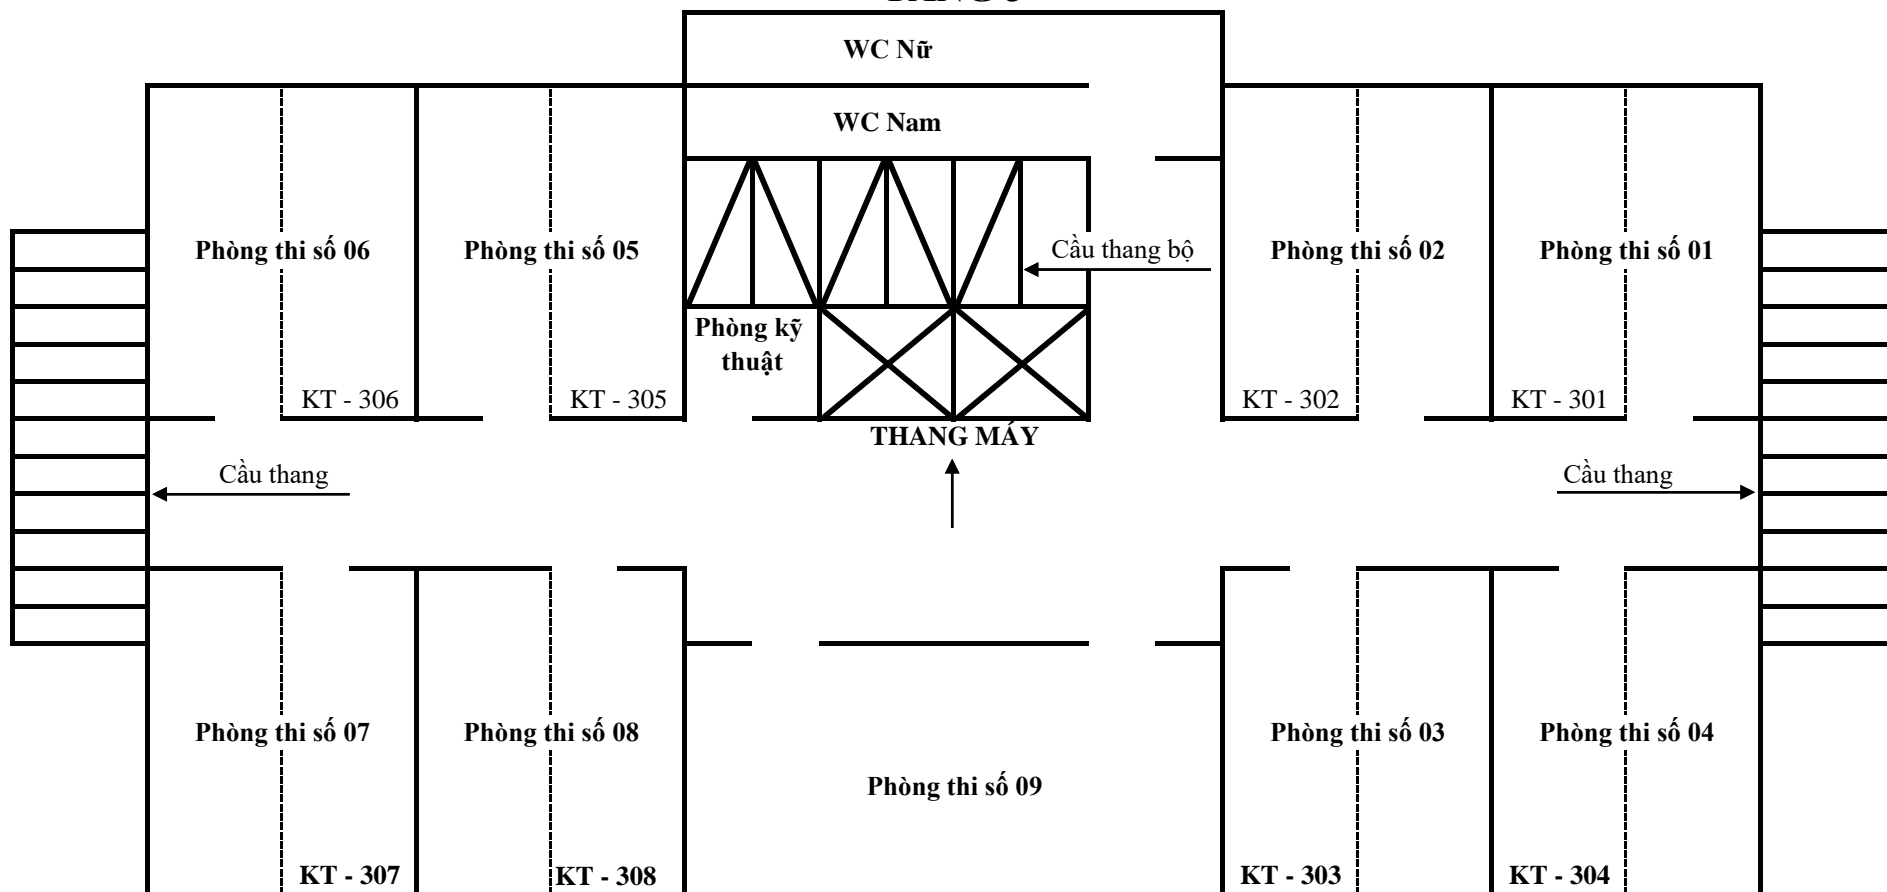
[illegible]

WC Nữ

WC Nam

Phòng thi số 06

Phòng thi số 05

Cầu thang bộ

Phòng thi số 02

Phòng thi số 01

Phòng kỹ thuật

KT - 306

KT - 305

KT - 302

KT - 301

THANG MÁY

Cầu thang

Cầu thang

Phòng thi số 07

Phòng thi số 08

Phòng thi số 09

Phòng thi số 03

Phòng thi số 04

KT - 307

KT - 308

KT - 303

KT - 304